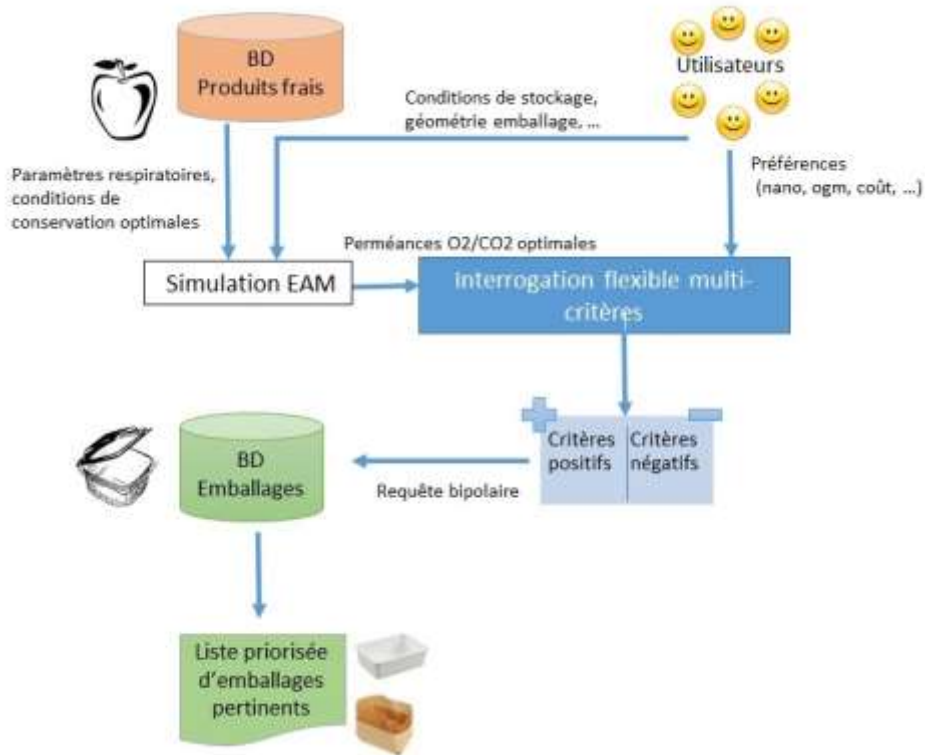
BD
Produits frais

Utilisateurs

Conditions de stockage, géométrie emballage, …

Paramètres respiratoires, conditions de conservation optimales

Préférences (nano, ogm, coût, …)

Perméances O2/CO2 optimales

Simulation EAM

Interrogation flexible multi-critères

Critères positifs

Critères négatifs

BD
Emballages

Requête bipolaire

Liste priorisée d'emballages pertinents